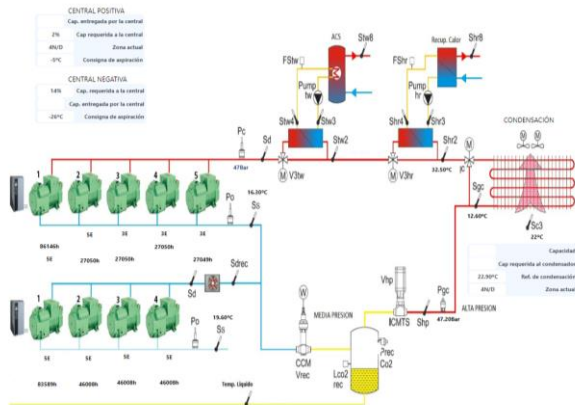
CENTRAL POSITIVA
Cap. entregada por la central
2% Cap requerida a la central
4N/D Zona actual
-3°C Consigna de aspiración

CENTRAL NEGATIVA
14% Cap. requerida a la central
Cap. entregada por la central
-26°C Consigna de aspiración

ACS
Stw8
FStw
Pump tw
Stw4
Stw3
Recup. Calor
Shr8
FShr
Pump hr
Shr4
Shr3
CONDENSACIÓN
M M
Pc
47Bar
Sd
Stw2
M V3tw
Shr2
M V3hr
32.50°C
M
Sgc
12.60°C
Sc3
22°C

1 2 3 4 5
Po
16.20°C
Ss
86146h 27050h 27050h 27050h 27049h
SE SE SE SE SE
Sdrec
Sd

1 2 3 4
Po
15.60°C
Ss
SE SE SE SE
83589h 46000h 46008h 46008h

Capacidad
Cap requerida al condensador
22.90°C Ref. de condensación
4N/D Zona actual

Vhp
ICMTS
Pgc
47.20Bar
ALTA PRESION
Shp
W
MEDIA PRESION
CCM
Vrec
Lco2
rec
Prec
Co2
Temp. Líquido